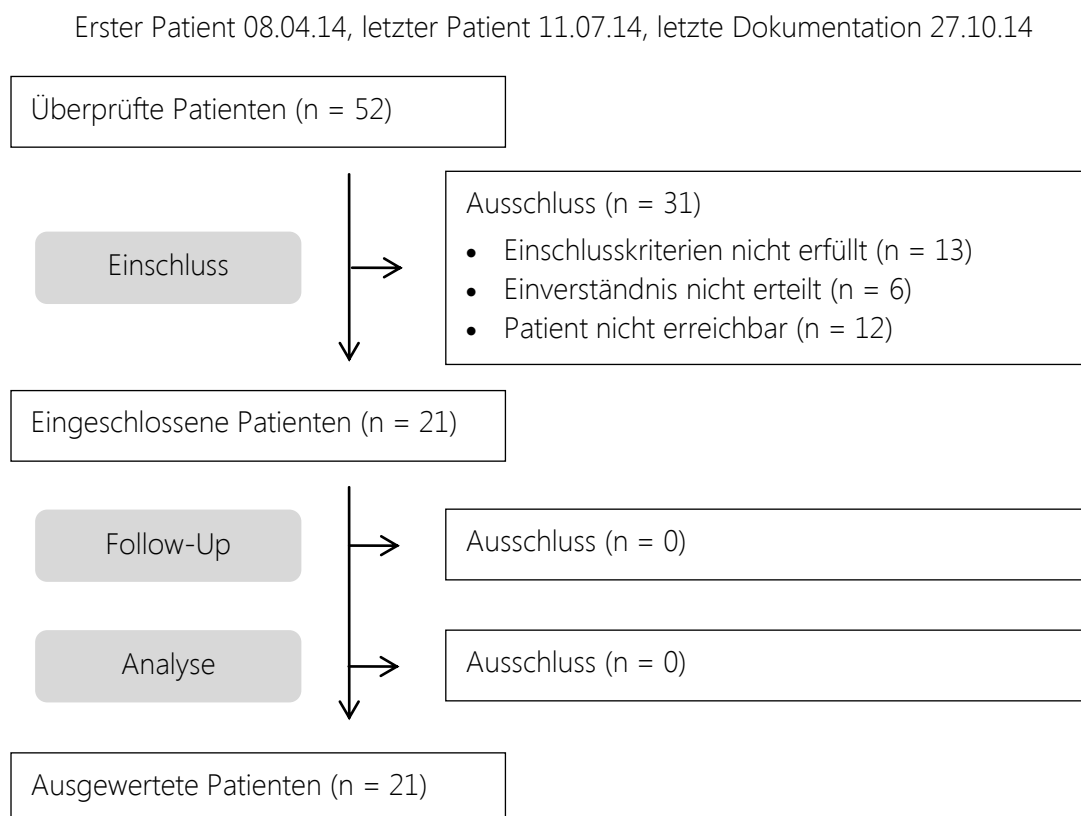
Erster Patient 08.04.14, letzter Patient 11.07.14, letzte Dokumentation 27.10.14

Überprüfte Patienten (n = 52)

Einschluss

Ausschluss (n = 31)
- Einschlusskriterien nicht erfüllt (n = 13)
- Einverständnis nicht erteilt (n = 6)
- Patient nicht erreichbar (n = 12)

Eingeschlossene Patienten (n = 21)

Follow-Up

Ausschluss (n = 0)

Analyse

Ausschluss (n = 0)

Ausgewertete Patienten (n = 21)